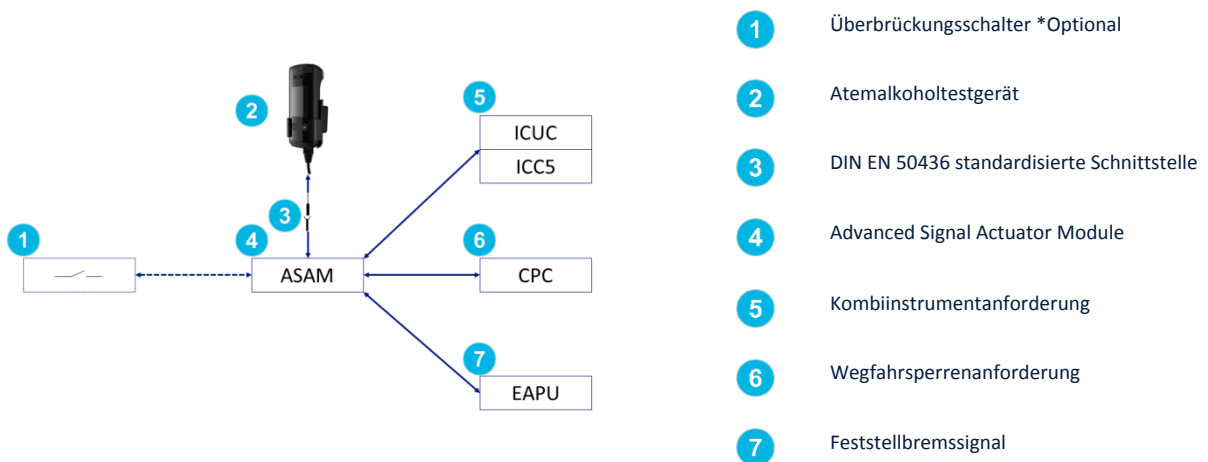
2

5

ICUC

ICC5

3

1

4

ASAM

6

CPC

7

EAPU

1 Überbrückungsschalter *Optional

2 Atemalkoholtestgerät

3 DIN EN 50436 standardisierte Schnittstelle

4 Advanced Signal Actuator Module

5 Kombiinstrumentanforderung

6 Wegfahrsperrenanforderung

7 Feststellbremssignal